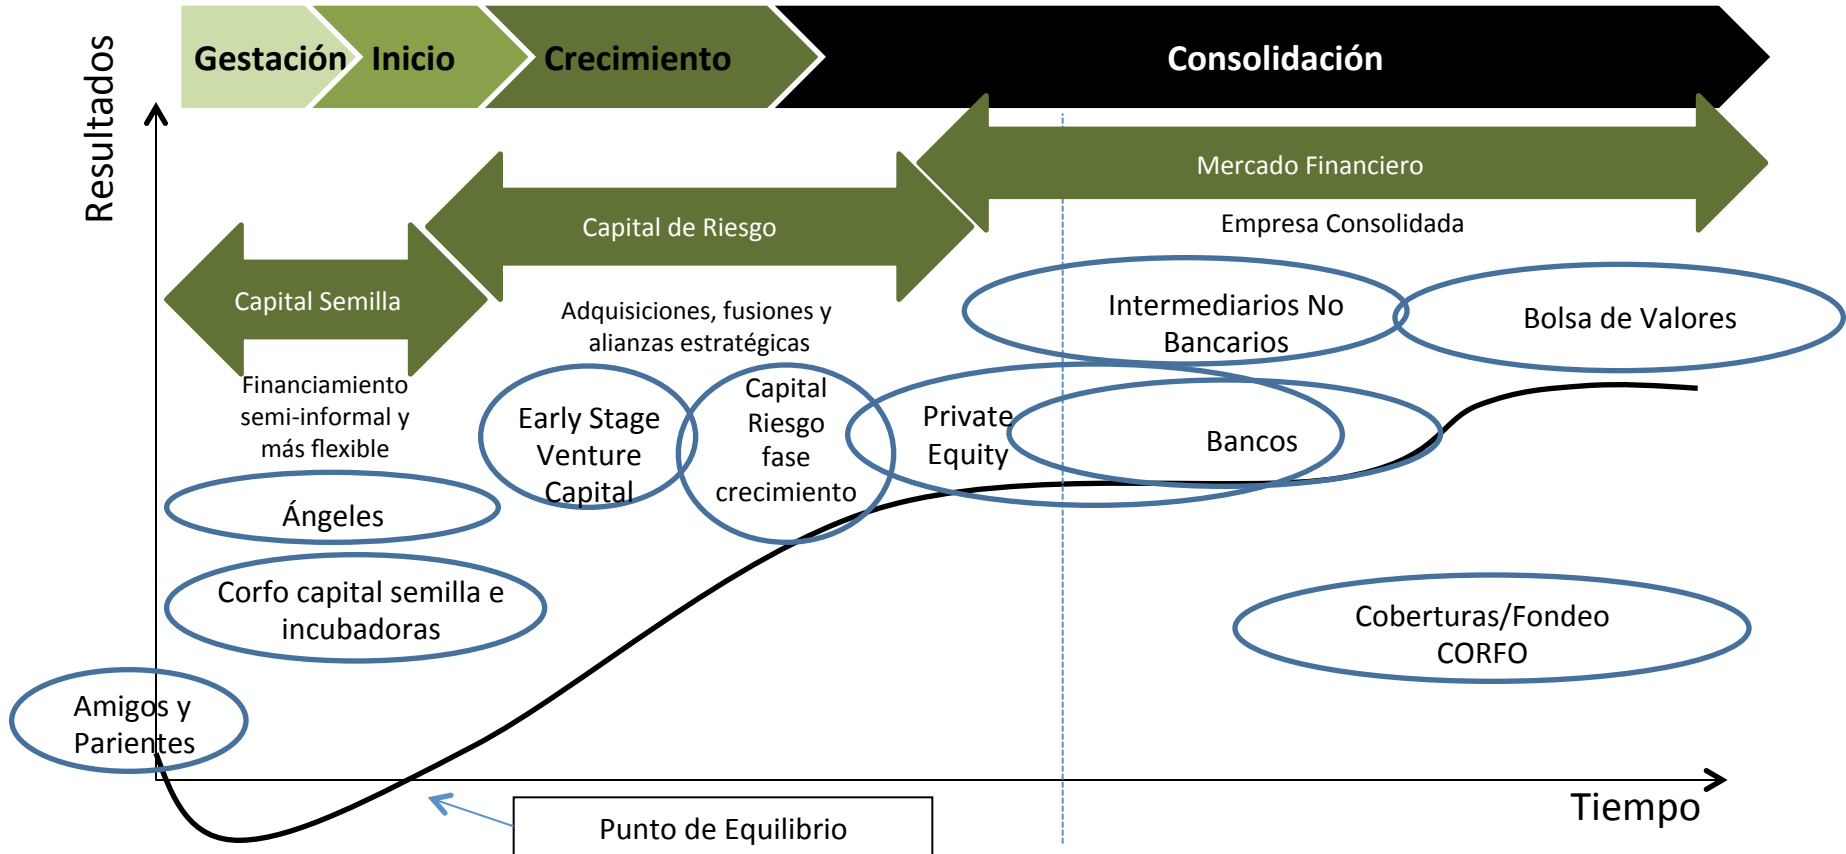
Resultados

Gestación Inicio Crecimiento Consolidación

Mercado Financiero

Empresa Consolidada

Capital de Riesgo

Capital Semilla

Adquisiciones, fusiones y alianzas estratégicas

Financiamiento semi-informal y más flexible

Intermediarios No Bancarios

Bolsa de Valores

Early Stage Venture Capital

Capital Riesgo fase crecimiento

Private Equity

Bancos

Ángeles

Corfo capital semilla e incubadoras

Coberturas/Fondeo CORFO

Amigos y Parientes

Tiempo

Punto de Equilibrio